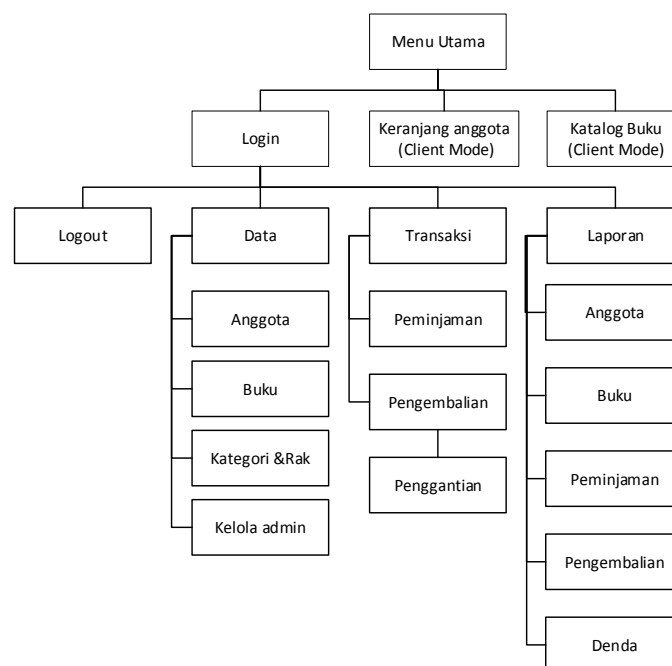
Menu Utama

Login

Keranjang anggota (Client Mode)

Katalog Buku (Client Mode)

Logout

Data

Anggota

Buku

Kategori &Rak

Kelola admin

Transaksi

Peminjaman

Pengembalian

Penggantian

Laporan

Anggota

Buku

Peminjaman

Pengembalian

Denda